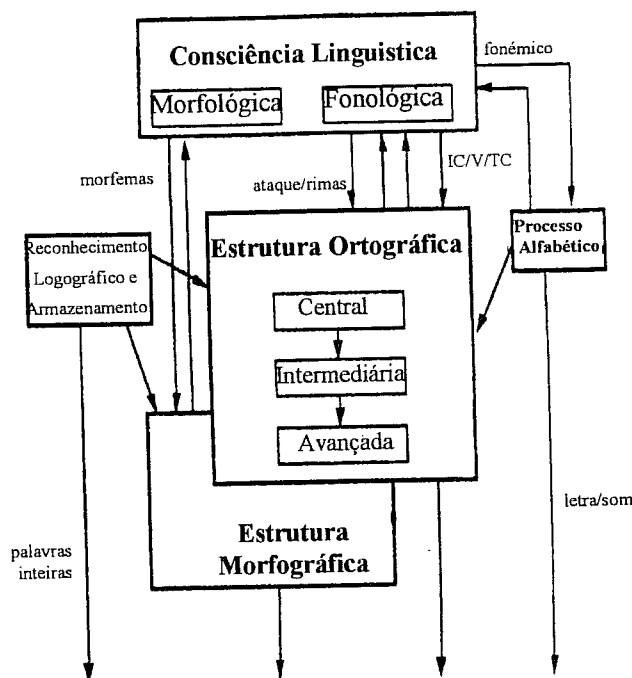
Consciência Linguistica

Morfológica

Fonológica

fonémico

morfemas

ataque/rimas

IC/V/TC

Reconhecimento Logográfico e Armazenamento

Estrutura Ortográfica

Processo Alfabético

Central

Intermediária

Avançada

letra/som

Estrutura Morfográfica

palavras inteiras